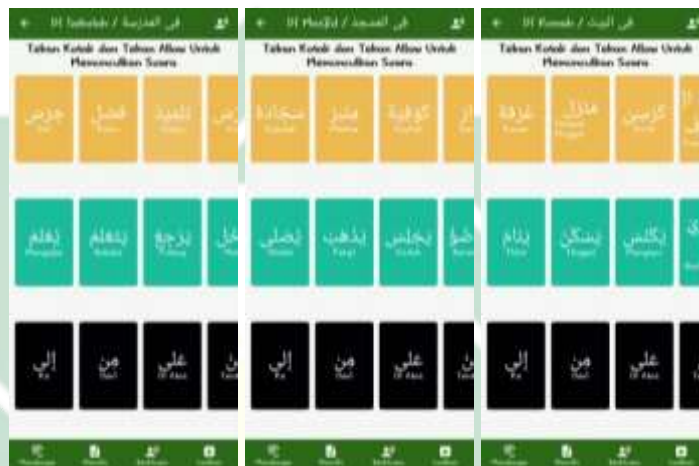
Di Sekolah / في المدرسة

Tahan Kotak dan Tahan Allow Untuk Memenuhkan Suara

جرس
Bel

فصل
Kelas

تلميذ
Siswa

كرسي

يتعلم
Belajar

يذهب
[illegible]

يرجع
Pulang

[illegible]

إلى
Ke

من
Dari

على
Di atas

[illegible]

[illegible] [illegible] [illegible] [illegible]

Di Masjid / في المسجد

Tahan Kotak dan Tahan Allow Untuk Memenuhkan Suara

سجادة
Sajadah

منبر
Mimbar

كوفية
Kopiah

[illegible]

يصلي
Sholat

يذهب
Pergi

يجلس
Duduk

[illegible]

إلى
Ke

من
Dari

على
Di atas

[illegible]

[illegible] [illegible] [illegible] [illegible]

Di Rumah / في البيت

Tahan Kotak dan Tahan Allow Untuk Memenuhkan Suara

غرفة
Kamar

منزل
Tinggal

كرسي
Kursi

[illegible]

ينام
Tidur

يسكن
Tinggal

يكنس
Menyapu

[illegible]

إلى
Ke

من
Dari

على
Di atas

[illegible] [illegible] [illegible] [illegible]